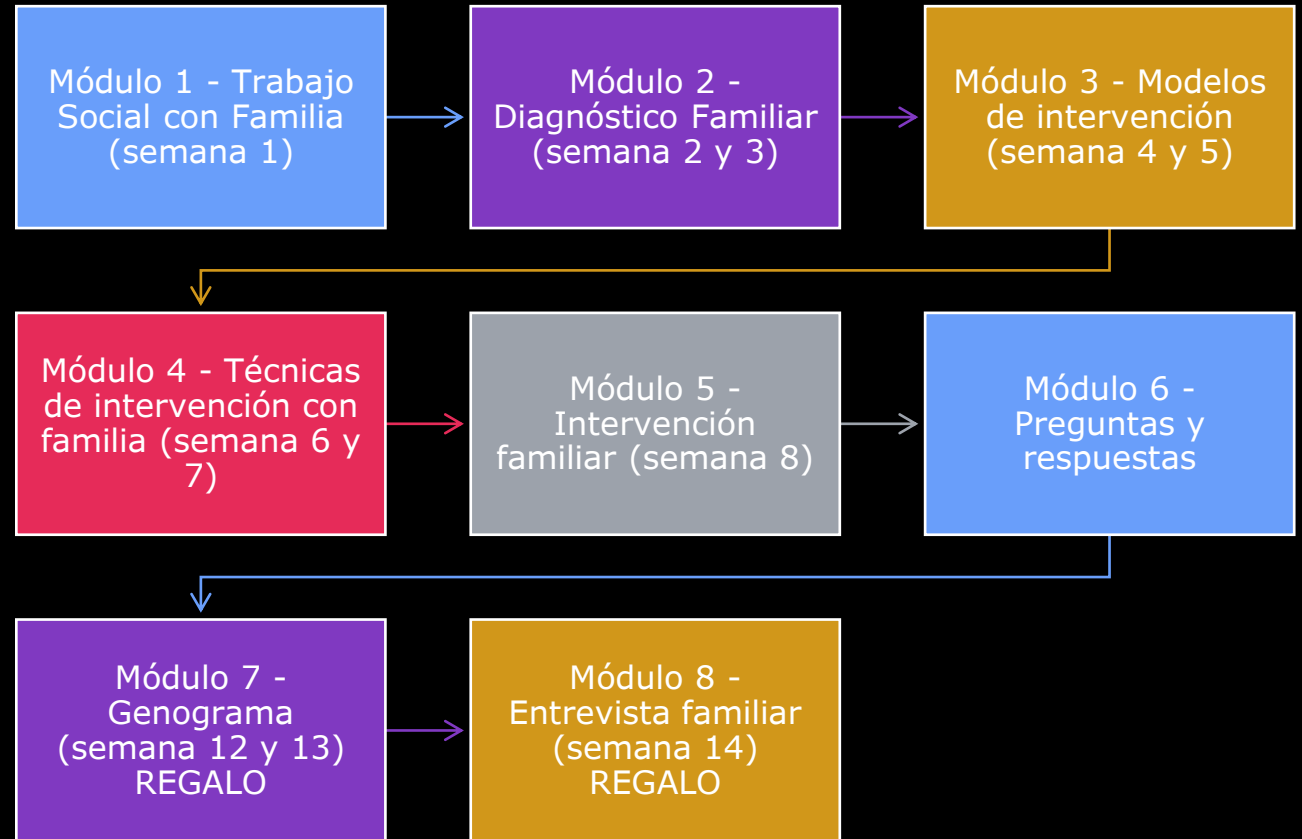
Módulo 1 - Trabajo Social con Familia (semana 1)

Módulo 2 - Diagnóstico Familiar (semana 2 y 3)

Módulo 3 - Modelos de intervención (semana 4 y 5)

Módulo 4 - Técnicas de intervención con familia (semana 6 y 7)

Módulo 5 - Intervención familiar (semana 8)

Módulo 6 - Preguntas y respuestas

Módulo 7 - Genograma (semana 12 y 13) REGALO

Módulo 8 - Entrevista familiar (semana 14) REGALO